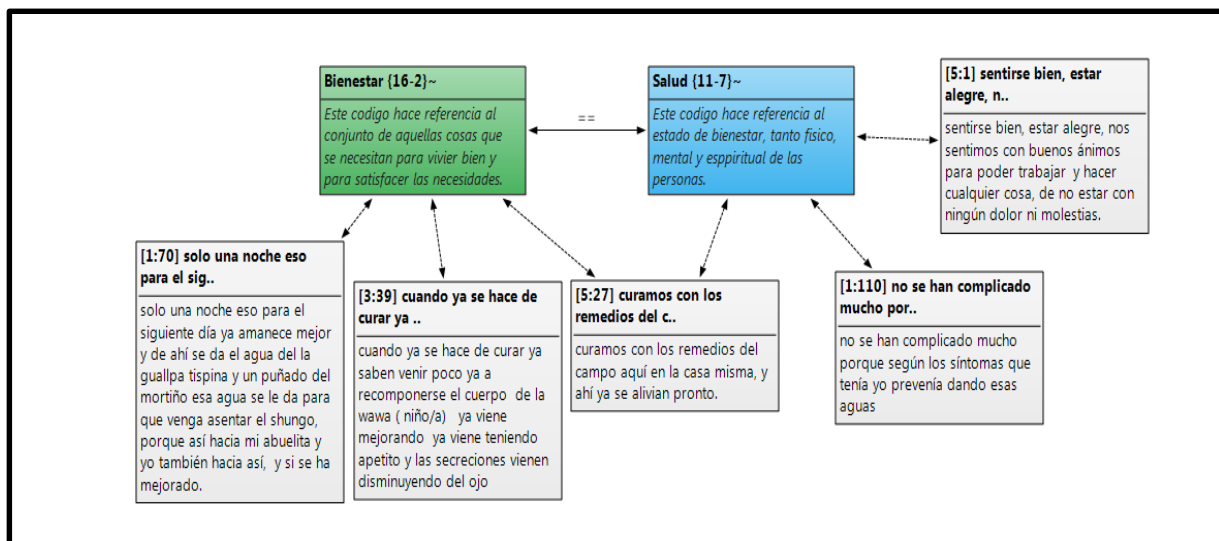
Bienestar {16-2}~

Este codigo hace referencia al conjunto de aquellas cosas que se necesitan para vivier bien y para satisfacer las necesidades.

==

Salud {11-7}~

Este codigo hace referencia al estado de bienestar, tanto físico, mental y esppiritual de las personas.

[5:1] sentirse bien, estar alegre, n..

sentirse bien, estar alegre, nos sentimos con buenos ánimos para poder trabajar y hacer cualquier cosa, de no estar con ningún dolor ni molestias.

[1:70] solo una noche eso para el sig..

solo una noche eso para el siguiente día ya amanece mejor y de ahí se da el agua del la guallpa tispina y un puñado del mortiño esa agua se le da para que venga asentar el shungo, porque así hacia mi abuelita y yo también hacia así, y si se ha mejorado.

[3:39] cuando ya se hace de curar ya ..

cuando ya se hace de curar ya saben venir poco ya a recomponerse el cuerpo de la wawa ( niño/a) ya viene mejorando ya viene teniendo apetito y las secreciones vienen disminuyendo del ojo

[5:27] curamos con los remedios del c..

curamos con los remedios del campo aquí en la casa misma, y ahí ya se alivian pronto.

[1:110] no se han complicado mucho por..

no se han complicado mucho porque según los síntomas que tenía yo prevenía dando esas aguas